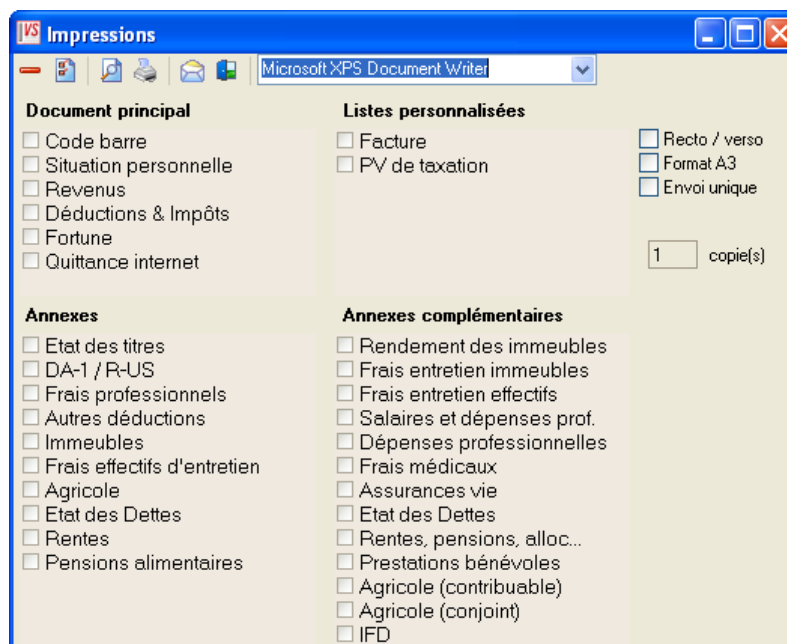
VS Impressions

Microsoft XPS Document Writer

Document principal
Code barre
Situation personnelle
Revenus
Déductions & Impôts
Fortune
Quittance internet

Listes personnalisées
Facture
PV de taxation

Recto / verso
Format A3
Envoi unique

1 copie(s)

Annexes
Etat des titres
DA-1 / R-US
Frais professionnels
Autres déductions
Immeubles
Frais effectifs d'entretien
Agricole
Etat des Dettes
Rentes
Pensions alimentaires

Annexes complémentaires
Rendement des immeubles
Frais entretien immeubles
Frais entretien effectifs
Salaires et dépenses prof.
Dépenses professionnelles
Frais médicaux
Assurances vie
Etat des Dettes
Rentes, pensions, alloc...
Prestations bénévoles
Agricole (contribuable)
Agricole (conjoint)
IFD